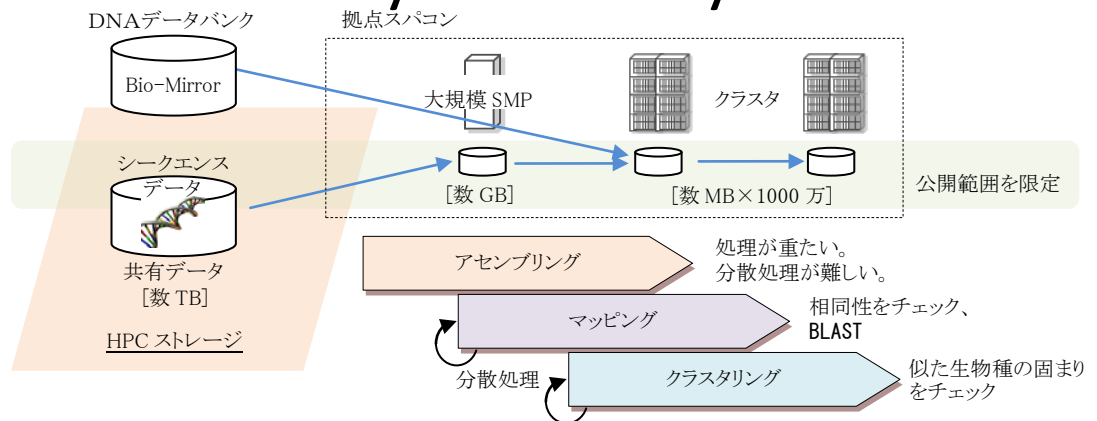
DNAデータバンク

Bio-Mirror

拠点スパコン

大規模 SMP

クラスタ

シークエンス データ

［数 GB］

［数 MB×1000 万］

公開範囲を限定

共有データ ［数 TB］

HPC ストレージ

アセンブリング

処理が重たい。 分散処理が難しい。

マッピング

相同性をチェック、 BLAST

分散処理

クラスタリング

似た生物種の固まりをチェック